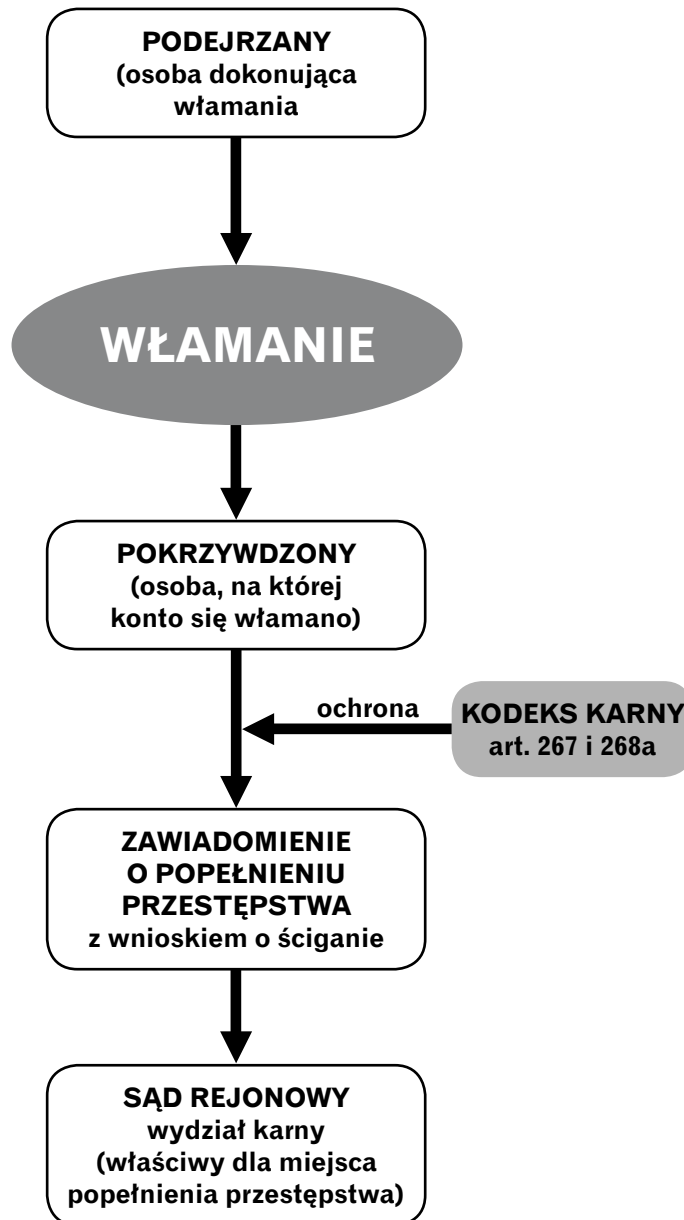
PODEJRZANY
(osoba dokonująca włamania

WŁAMANIE

POKRZYWDZONY
(osoba, na której konto się włamano)

ochrona

KODEKS KARNY
art. 267 i 268a

ZAWIADOMIENIE
O POPEŁNIENIU PRZESTĘPSTWA
z wnioskiem o ściganie

SĄD REJONOWY
wydział karny
(właściwy dla miejsca popełnienia przestępstwa)